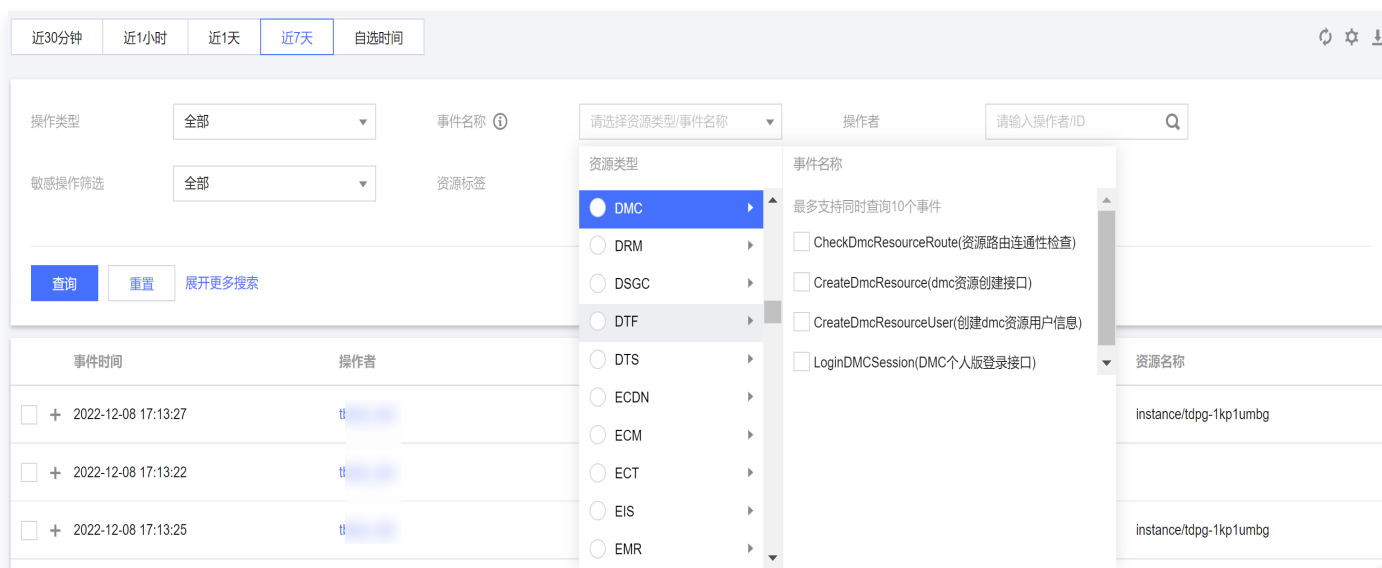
近30分钟 近1小时 近1天 近7天 自选时间

操作类型 全部
事件名称
请选择资源类型/事件名称
操作者
请输入操作者/ID

敏感操作筛选 全部
资源标签

查询 重置 展开更多搜索

资源类型
DMC
DRM
DSGC
DTF
DTS
ECDN
ECM
ECT
EIS
EMR

事件名称
最多支持同时查询10个事件
CheckDmcResourceRoute(资源路由连通性检查)
CreateDmcResource(dmc资源创建接口)
CreateDmcResourceUser(创建dmc资源用户信息)
LoginDMCSession(DMC个人版登录接口)

| 事件时间 | 操作者 | 资源名称 |
|---|---|---|
| 2022-12-08 17:13:27 | t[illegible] | instance/tdpg-1kp1umbg |
| 2022-12-08 17:13:22 | t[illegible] | |
| 2022-12-08 17:13:25 | t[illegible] | instance/tdpg-1kp1umbg |